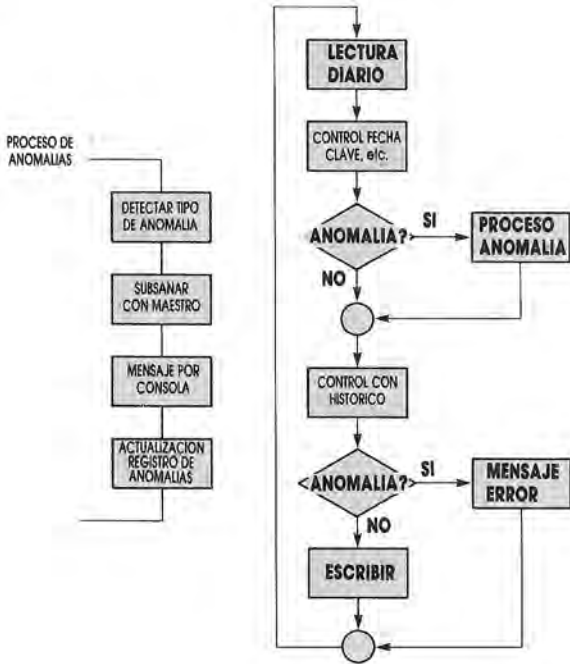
PROCESO DE ANOMALIAS

DETECTAR TIPO DE ANOMALIA

SUBSANAR CON MAESTRO

MENSAJE POR CONSOLA

ACTUALIZACION REGISTRO DE ANOMALIAS

LECTURA DIARIO

CONTROL FECHA CLAVE, etc.

ANOMALIA?

SI

PROCESO ANOMALIA

NO

CONTROL CON HISTORICO

ANOMALIA?

SI

MENSAJE ERROR

NO

ESCRIBIR